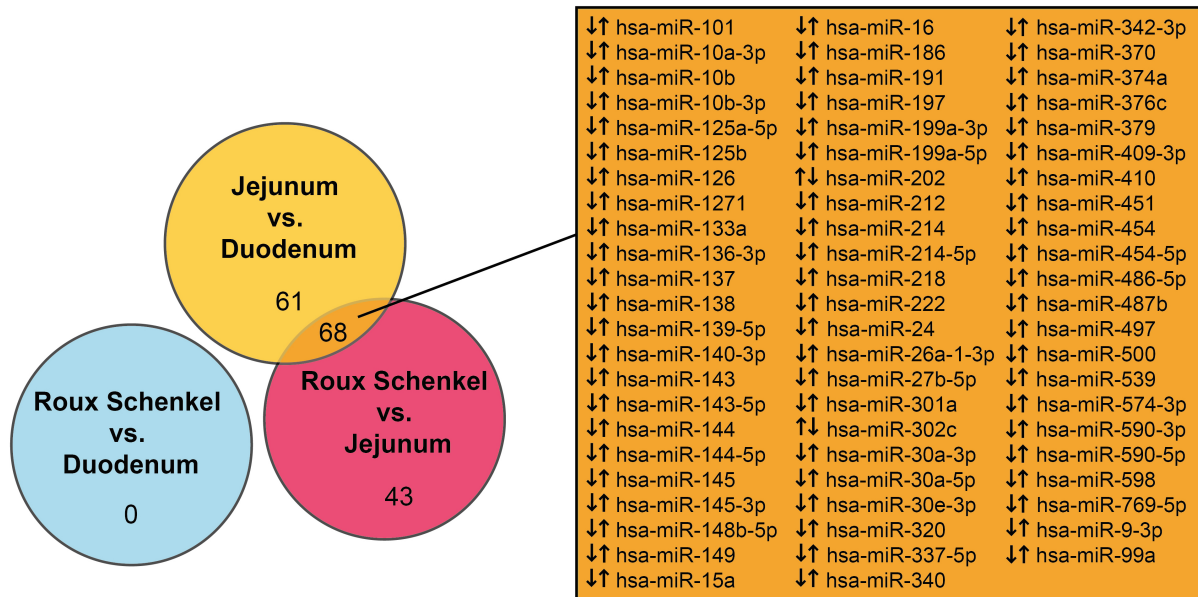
Jejunum vs. Duodenum

61

68

Roux Schenkel vs. Jejunum

43

Roux Schenkel vs. Duodenum

0

↓↑ hsa-miR-101
↓↑ hsa-miR-10a-3p
↓↑ hsa-miR-10b
↓↑ hsa-miR-10b-3p
↓↑ hsa-miR-125a-5p
↓↑ hsa-miR-125b
↓↑ hsa-miR-126
↓↑ hsa-miR-1271
↓↑ hsa-miR-133a
↓↑ hsa-miR-136-3p
↓↑ hsa-miR-137
↓↑ hsa-miR-138
↓↑ hsa-miR-139-5p
↓↑ hsa-miR-140-3p
↓↑ hsa-miR-143
↓↑ hsa-miR-143-5p
↓↑ hsa-miR-144
↓↑ hsa-miR-144-5p
↓↑ hsa-miR-145
↓↑ hsa-miR-145-3p
↓↑ hsa-miR-148b-5p
↓↑ hsa-miR-149
↓↑ hsa-miR-15a

↓↑ hsa-miR-16
↓↑ hsa-miR-186
↓↑ hsa-miR-191
↓↑ hsa-miR-197
↓↑ hsa-miR-199a-3p
↓↑ hsa-miR-199a-5p
↑↓ hsa-miR-202
↓↑ hsa-miR-212
↓↑ hsa-miR-214
↓↑ hsa-miR-214-5p
↓↑ hsa-miR-218
↓↑ hsa-miR-222
↓↑ hsa-miR-24
↓↑ hsa-miR-26a-1-3p
↓↑ hsa-miR-27b-5p
↓↑ hsa-miR-301a
↑↓ hsa-miR-302c
↓↑ hsa-miR-30a-3p
↓↑ hsa-miR-30a-5p
↓↑ hsa-miR-30e-3p
↓↑ hsa-miR-320
↓↑ hsa-miR-337-5p
↓↑ hsa-miR-340

↓↑ hsa-miR-342-3p
↓↑ hsa-miR-370
↓↑ hsa-miR-374a
↓↑ hsa-miR-376c
↓↑ hsa-miR-379
↓↑ hsa-miR-409-3p
↓↑ hsa-miR-410
↓↑ hsa-miR-451
↓↑ hsa-miR-454
↓↑ hsa-miR-454-5p
↓↑ hsa-miR-486-5p
↓↑ hsa-miR-487b
↓↑ hsa-miR-497
↓↑ hsa-miR-500
↓↑ hsa-miR-539
↓↑ hsa-miR-574-3p
↓↑ hsa-miR-590-3p
↓↑ hsa-miR-590-5p
↓↑ hsa-miR-598
↓↑ hsa-miR-769-5p
↓↑ hsa-miR-9-3p
↓↑ hsa-miR-99a